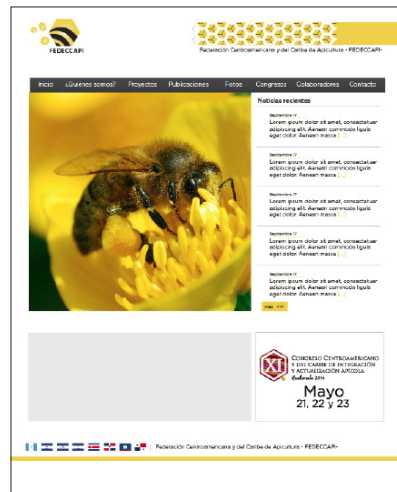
FEDECCAPI

Federación Centroamericana y del Caribe de Apicultura - FEDECCAPI-

Inicio ¿Quiénes somos? Proyectos Publicaciones Fotos Congresos Colaboradores Contacto

Noticias recientes

Septiembre 17
Lorem ipsum dolor sit amet, consectetuer adipiscing elit. Aenean commodo ligula eget dolor. Aenean massa [...]

Septiembre 17
Lorem ipsum dolor sit amet, consectetuer adipiscing elit. Aenean commodo ligula eget dolor. Aenean massa [...]

Septiembre 17
Lorem ipsum dolor sit amet, consectetuer adipiscing elit. Aenean commodo ligula eget dolor. Aenean massa [...]

Septiembre 17
Lorem ipsum dolor sit amet, consectetuer adipiscing elit. Aenean commodo ligula eget dolor. Aenean massa [...]

Septiembre 17
Lorem ipsum dolor sit amet, consectetuer adipiscing elit. Aenean commodo ligula eget dolor. Aenean massa [...]

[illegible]

XI
Congreso Centroamericano y del Caribe de Integración y Actualización Apícola
Guatemala 2014
Mayo
21, 22 y 23

Federación Centroamericana y del Caribe de Apicultura - FEDECCAPI-